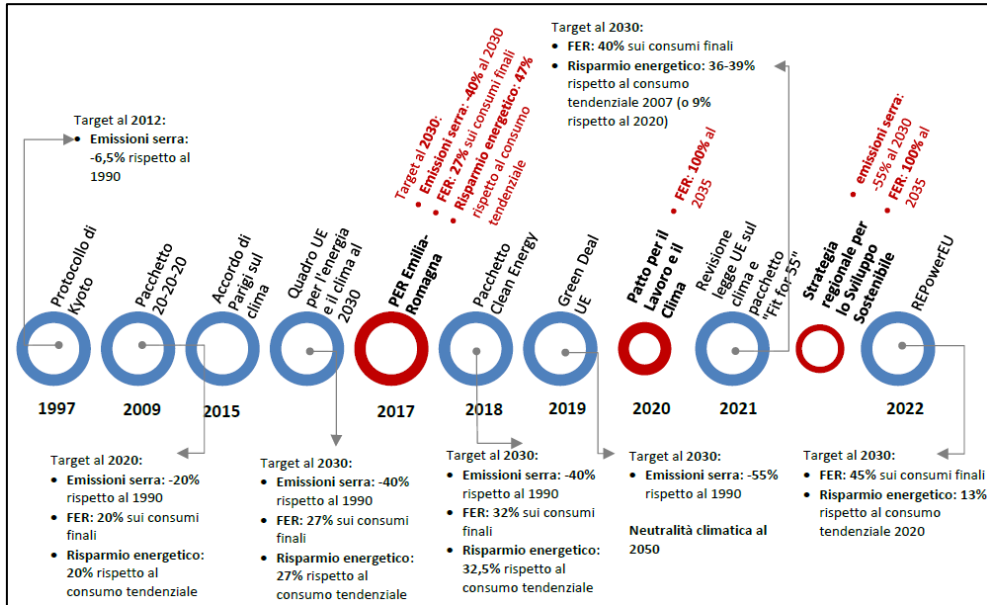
Target al 2030:
• FER: 40% sui consumi finali
• Risparmio energetico: 36-39% rispetto al consumo tendenziale 2007 (o 9% rispetto al 2020)

Target al 2012:
• Emissioni serra: -6,5% rispetto al 1990

Target al 2030:
• Emissioni serra: -40% al 2030
• FER: 27% sui consumi finali
• Risparmio energetico: 47% rispetto al consumo tendenziale

• FER: 100% al 2035

• emissioni serra: -55% al 2030
• FER: 100% al 2035

Protocollo di Kyoto
Pacchetto 20-20-20
Accordo di Parigi sul clima
Quadro UE per l'energia e il clima al 2030
PER Emilia-Romagna
Pacchetto Clean Energy
Green Deal UE
Patto per il Lavoro e il Clima
Revisione legge UE sul clima e pacchetto "Fit for 55"
Strategia regionale per lo Sviluppo Sostenibile
REPowerEU

1997
2009
2015
2017
2018
2019
2020
2021
2022

Target al 2020:
• Emissioni serra: -20% rispetto al 1990
• FER: 20% sui consumi finali
• Risparmio energetico: 20% rispetto al consumo tendenziale

Target al 2030:
• Emissioni serra: -40% rispetto al 1990
• FER: 27% sui consumi finali
• Risparmio energetico: 27% rispetto al consumo tendenziale

Target al 2030:
• Emissioni serra: -40% rispetto al 1990
• FER: 32% sui consumi finali
• Risparmio energetico: 32,5% rispetto al consumo tendenziale

Target al 2030:
• Emissioni serra: -55% rispetto al 1990

Neutralità climatica al 2050

Target al 2030:
• FER: 45% sui consumi finali
• Risparmio energetico: 13% rispetto al consumo tendenziale 2020